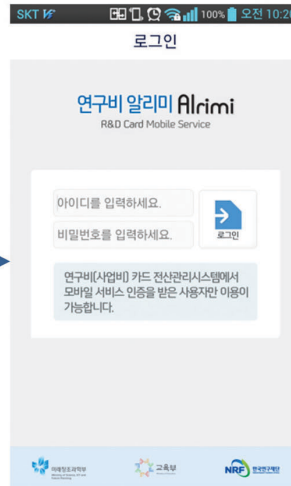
SKT 100% 오전 10:2

로그인

연구비 알리미 Alrimi
R&D Card Mobile Service

아이디를 입력하세요.
비밀번호를 입력하세요.
로그인

연구비(사업비) 카드 전산관리시스템에서 모바일 서비스 인증을 받은 사용자만 이용이 가능합니다.

미래창조과학부
교육부
NRF 한국연구재단